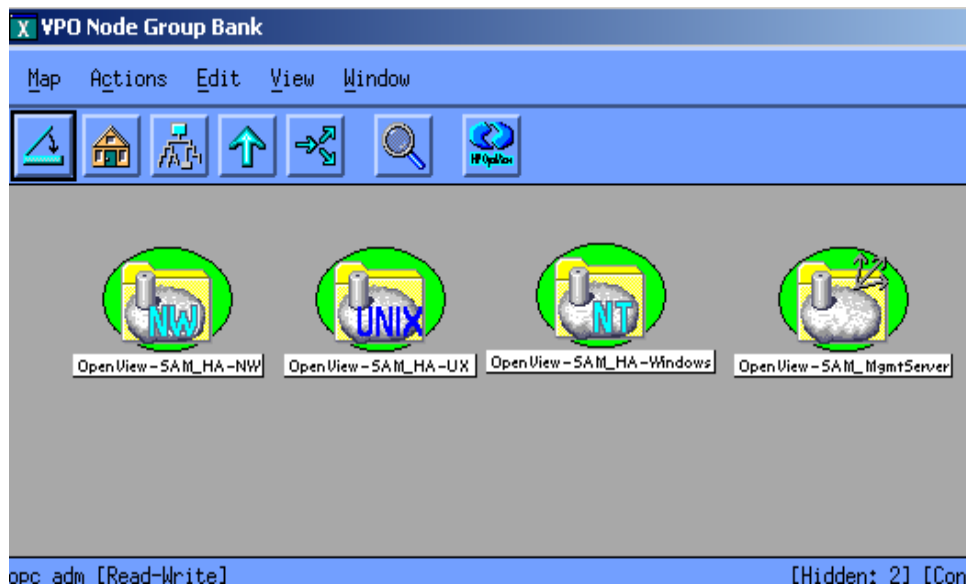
X VPO Node Group Bank

Map Actions Edit View Window

HP OpenView

NW
OpenView-SAM_HA-NW

UNIX
OpenView-SAM_HA-UX

NT
OpenView-SAM_HA-Windows

OpenView-SAM_MgmtServer

opc adm [Read-Write]

[Hidden: 2] [Con